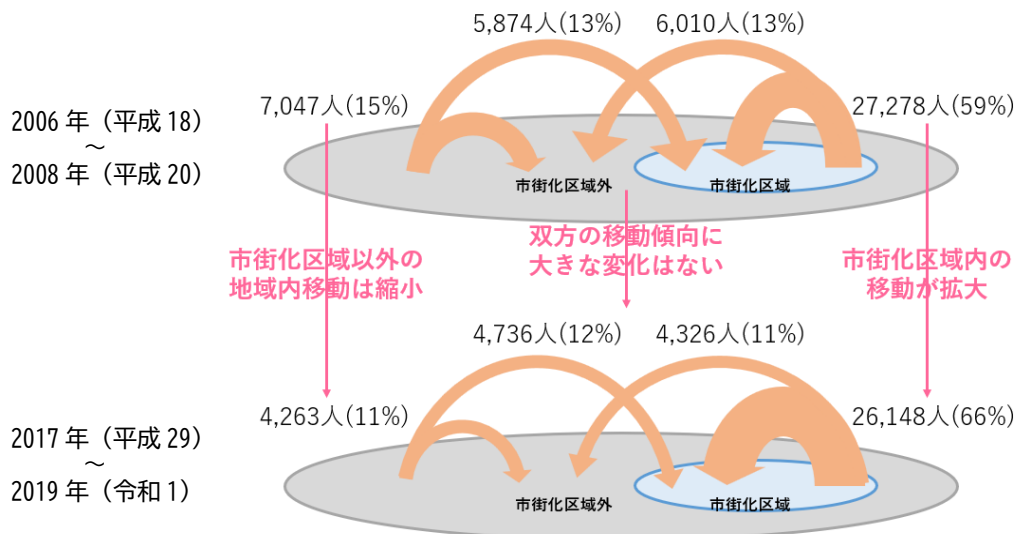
5,874人(13%)　6,010人(13%)

2006年(平成18)
〜
2008年(平成20)

7,047人(15%)

27,278人(59%)

市街化区域外　市街化区域

市街化区域以外の地域内移動は縮小

双方の移動傾向に大きな変化はない

市街化区域内の移動が拡大

4,736人(12%)　4,326人(11%)

4,263人(11%)

26,148人(66%)

2017年(平成29)
〜
2019年(令和1)

市街化区域外　市街化区域